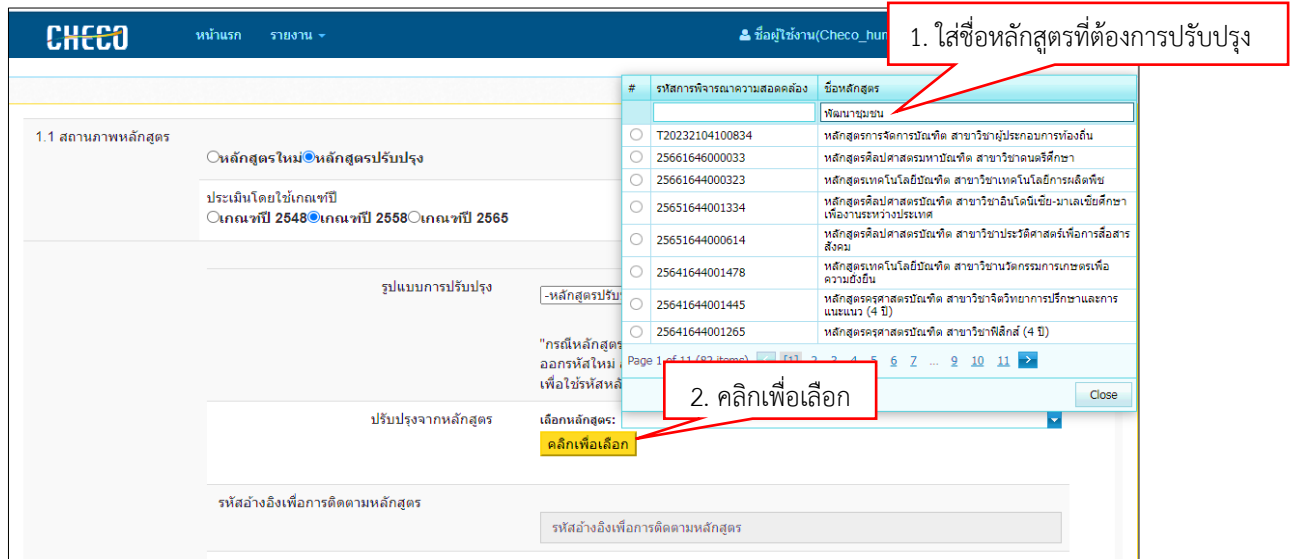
CHECO หน้าแรก รายงาน ชื่อผู้ใช้งาน(Checo_hun

1. ใส่ชื่อหลักสูตรที่ต้องการปรับปรุง

1.1 สถานภาพหลักสูตร

หลักสูตรใหม่ หลักสูตรปรับปรุง

ประเมินโดยใช้เกณฑ์ปี
เกณฑ์ปี 2548 เกณฑ์ปี 2558 เกณฑ์ปี 2565

| # | รหัสการพิจารณาความสอดคล้อง | ชื่อหลักสูตร |
|---|---|---|
| | | พัฒนาชุมชน |
| | T20232104100834 | หลักสูตรการจัดการบัณฑิต สาขาวิชาผู้ประกอบการท้องถิ่น |
| | 25661646000033 | หลักสูตรศิลปศาสตรมหาบัณฑิต สาขาวิชาดนตรีศึกษา |
| | 25661644000323 | หลักสูตรเทคโนโลยีบัณฑิต สาขาวิชาเทคโนโลยีการผลิตพืช |
| | 25651644001334 | หลักสูตรศิลปศาสตรบัณฑิต สาขาวิชาอินโดนีเซีย-มาเลเซียศึกษาเพื่องานระหว่างประเทศ |
| | 25651644000614 | หลักสูตรศิลปศาสตรบัณฑิต สาขาวิชาประวัติศาสตร์เพื่อการสื่อสารสังคม |
| | 25641644001478 | หลักสูตรเทคโนโลยีบัณฑิต สาขาวิชานวัตกรรมการเกษตรเพื่อความยั่งยืน |
| | 25641644001445 | หลักสูตรครุศาสตรบัณฑิต สาขาวิชาจิตวิทยาการปรึกษาและการแนะแนว (4 ปี) |
| | 25641644001265 | หลักสูตรครุศาสตรบัณฑิต สาขาวิชาฟิสิกส์ (4 ปี) |

Page 1 of 11 (82 items) [1] 2 3 4 5 6 7 ... 9 10 11

Close

รูปแบบการปรับปรุง -หลักสูตรปรับ

"กรณีหลักสูตร
ออกรหัสใหม่
เพื่อใช้รหัสหลั

2. คลิกเพื่อเลือก

ปรับปรุงจากหลักสูตร เลือกหลักสูตร:
คลิกเพื่อเลือก

รหัสอ้างอิงเพื่อการติดตามหลักสูตร

รหัสอ้างอิงเพื่อการติดตามหลักสูตร